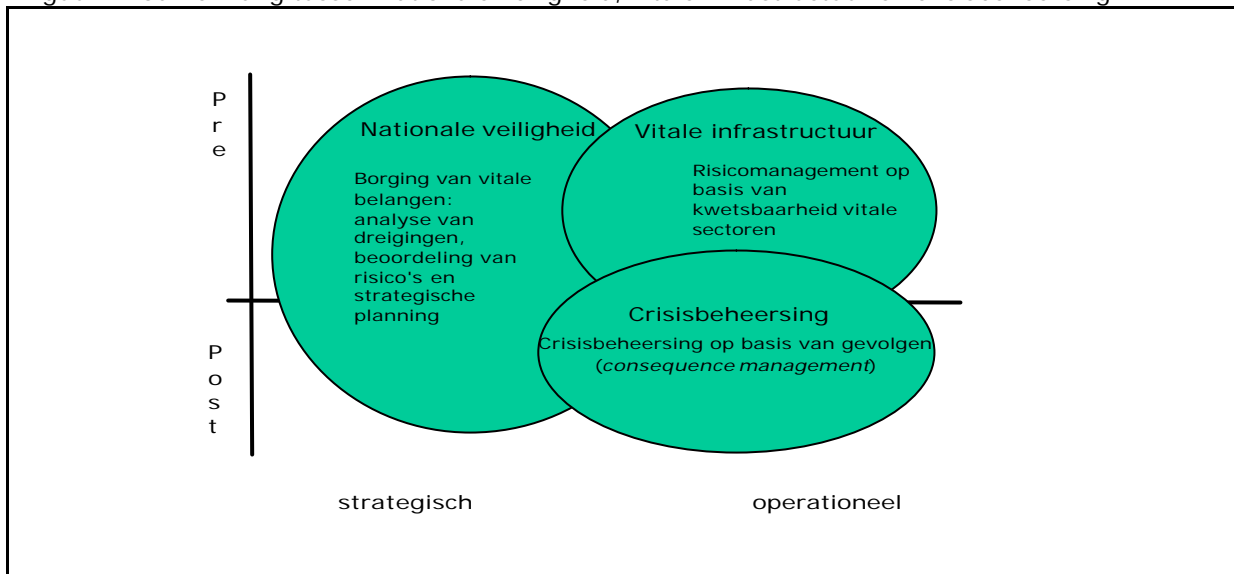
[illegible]

Pre

Nationale veiligheid

Borging van vitale belangen: analyse van dreigingen, beoordeling van risico's en strategische planning

Vitale infrastructuur

Risicomanagement op basis van kwetsbaarheid vitale sectoren

Crisisbeheersing

Crisisbeheersing op basis van gevolgen (*consequence management*)

Post

strategisch

operationeel